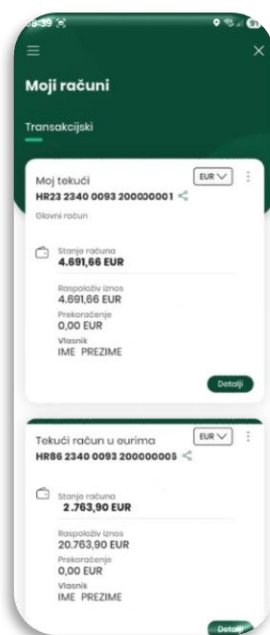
9:39

Moji računi

Transakcijski

Moj tekući
HR23 2340 0093 200000001

EUR

Glavni račun

Stanje računa
4.691,66 EUR

Raspoloživ iznos
4.691,66 EUR

Prekoračenje
0,00 EUR

Vlasnik
IME PREZIME

Detalji

Tekući račun u eurima
HR86 2340 0093 200000005

EUR

Stanje računa
2.763,90 EUR

Raspoloživ iznos
20.763,90 EUR

Prekoračenje
0,00 EUR

Vlasnik
IME PREZIME

Detalji